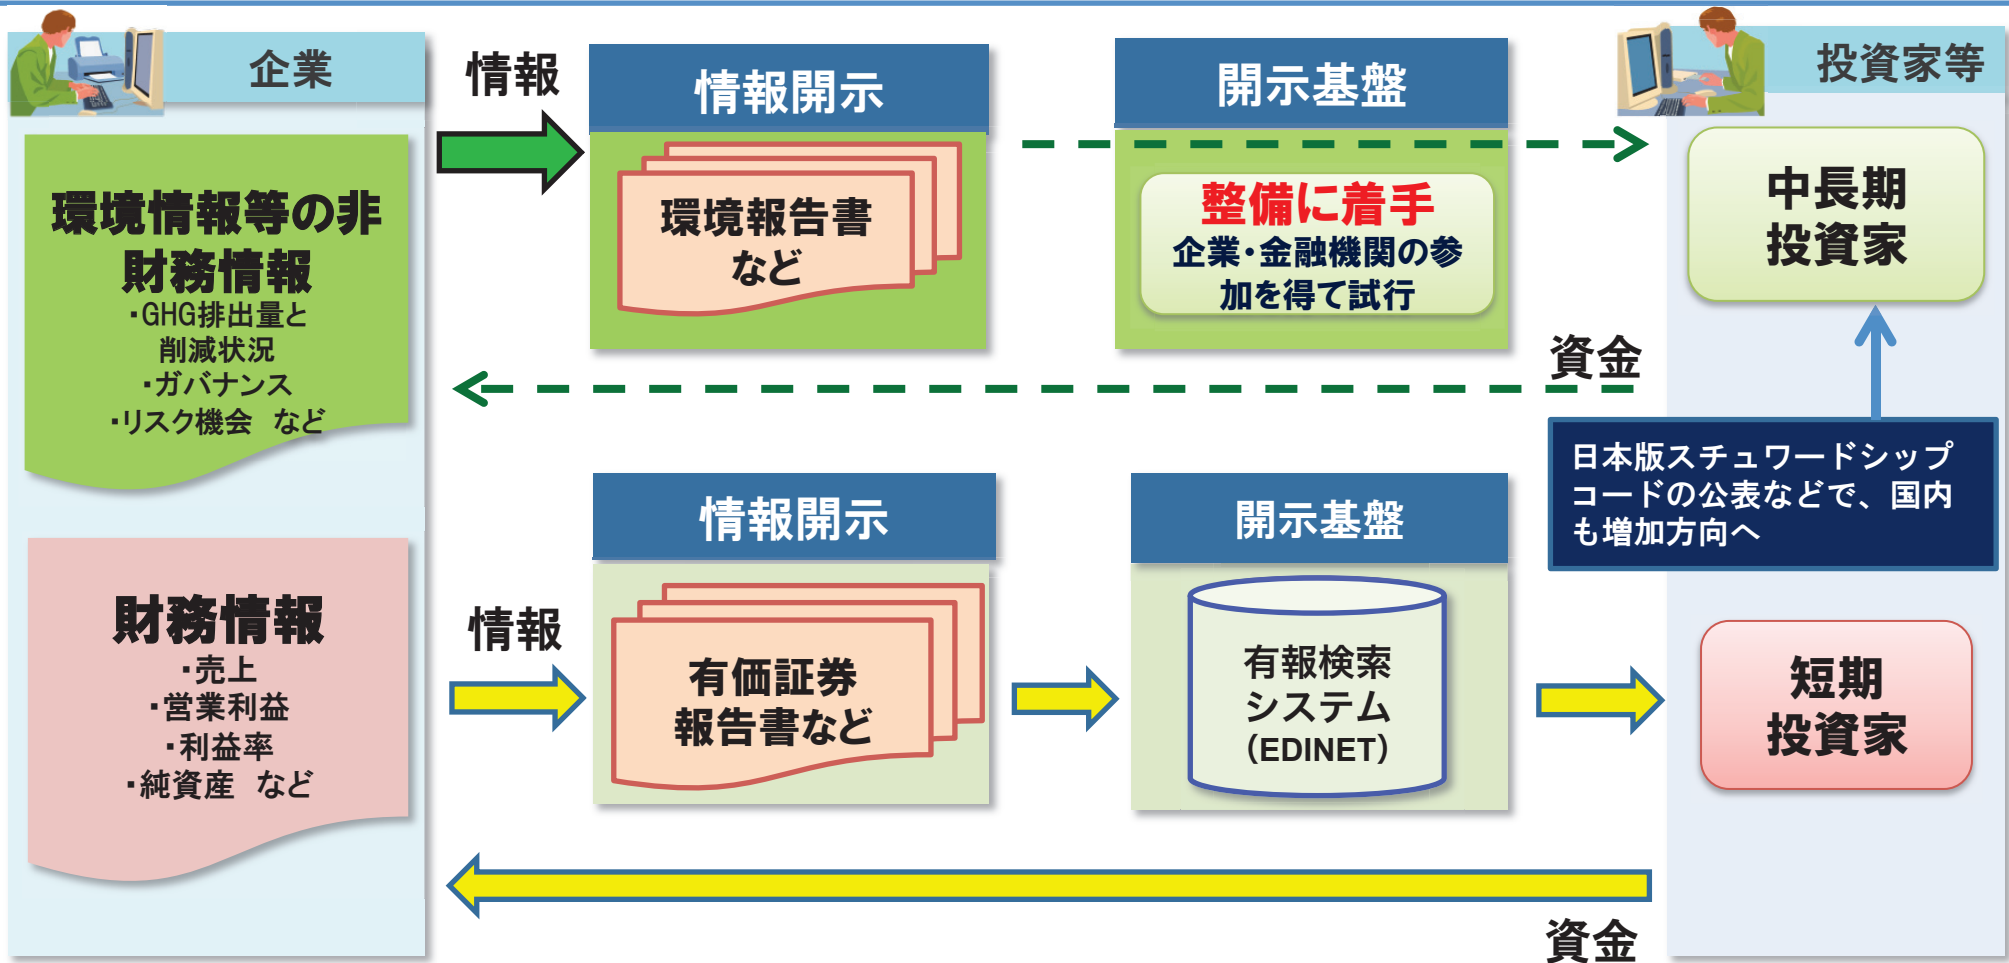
企業

環境情報等の非財務情報
・GHG排出量と削減状況
・ガバナンス
・リスク機会　など

財務情報
・売上
・営業利益
・利益率
・純資産　など

情報

情報開示

環境報告書など

開示基盤

整備に着手
企業・金融機関の参加を得て試行

投資家等

中長期投資家

資金

日本版スチュワードシップコードの公表などで、国内も増加方向へ

情報

情報開示

有価証券報告書など

開示基盤

有報検索システム（EDINET）

短期投資家

資金